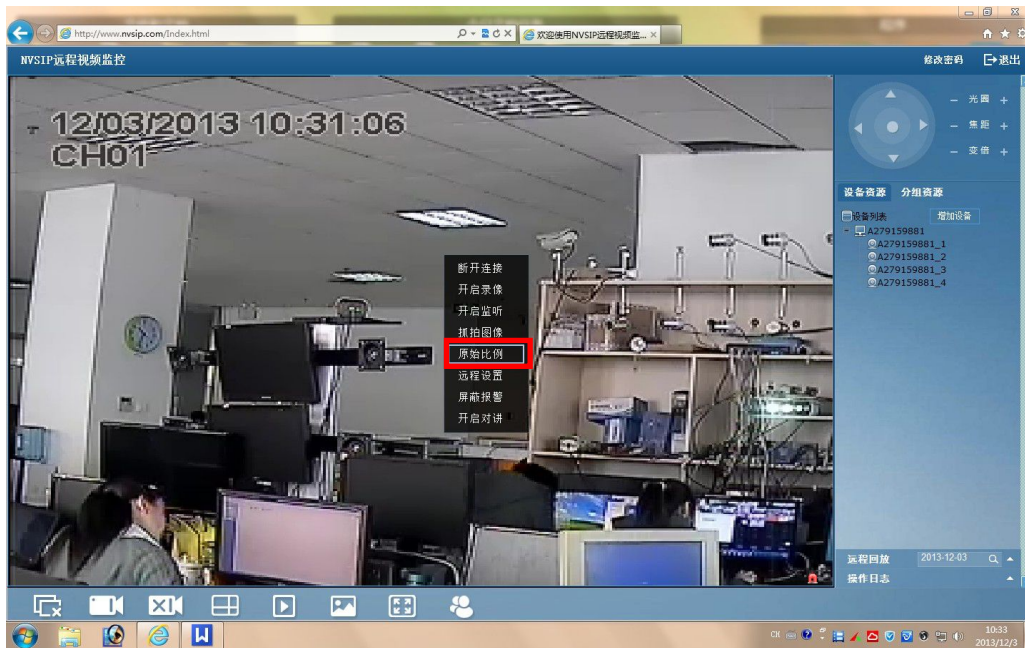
http://www.nvsip.com/Index.html

欢迎使用NVSIP远程视频监... ×

NVSIP远程视频监控

修改密码

退出

12/03/2013 10:31:06
CH01

断开连接
开启录像
开启监听
抓拍图像
原始比例
远程设置
屏蔽报警
开启对讲

光圈
焦距
变倍

设备资源
分组资源

设备列表
增加设备
A279159881
A279159881_1
A279159881_2
A279159881_3
A279159881_4

远程回放
2013-12-03
操作日志

CH

10:33
2013/12/3